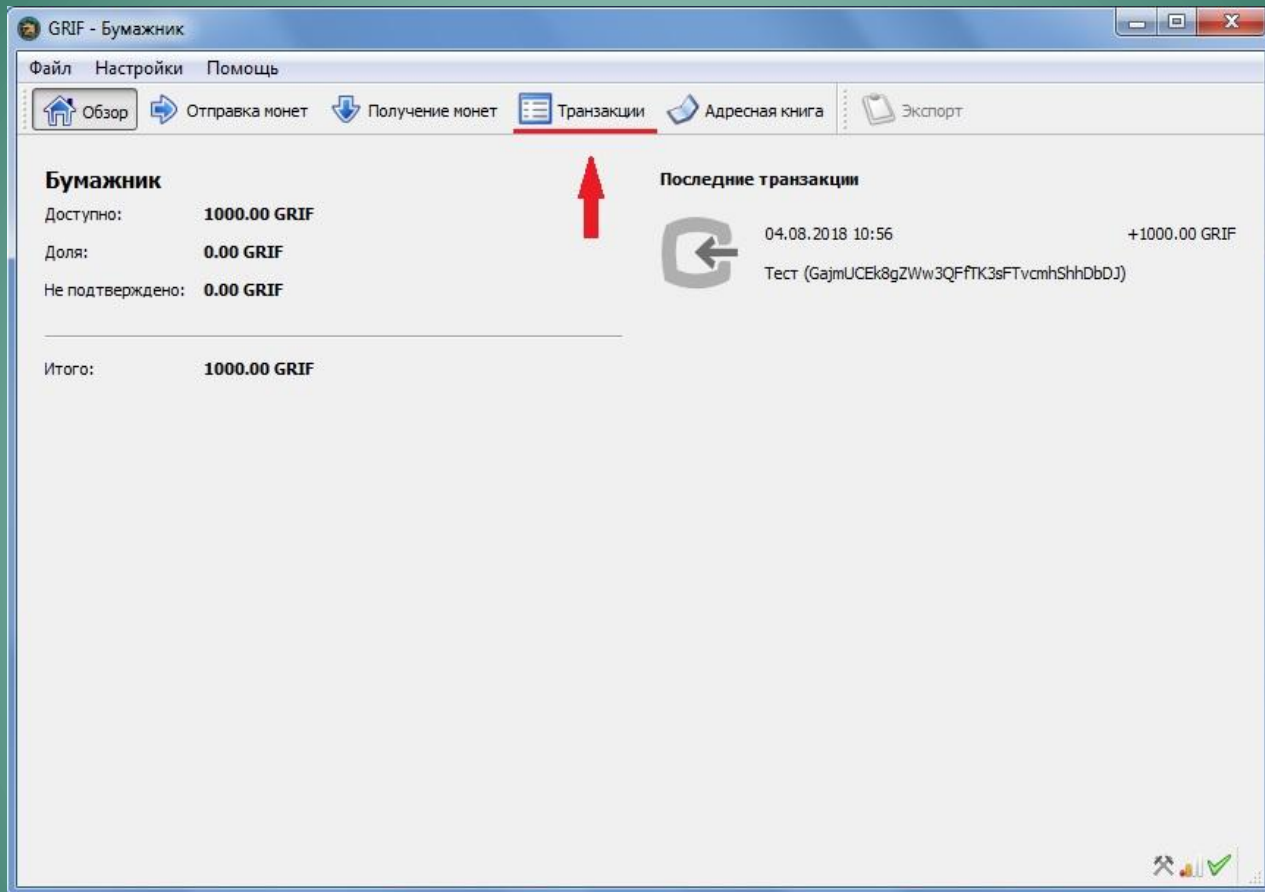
GRIF - Бумажник

Файл Настройки Помощь

Обзор Отправка монет Получение монет Транзакции Адресная книга Экспорт

Бумажник

Доступно: 1000.00 GRIF

Доля: 0.00 GRIF

Не подтверждено: 0.00 GRIF

Итого: 1000.00 GRIF

Последние транзакции

04.08.2018 10:56 +1000.00 GRIF

Тест (GajmUCEk8gZWw3QFfTK3sFTvcmhShhDbDJ)